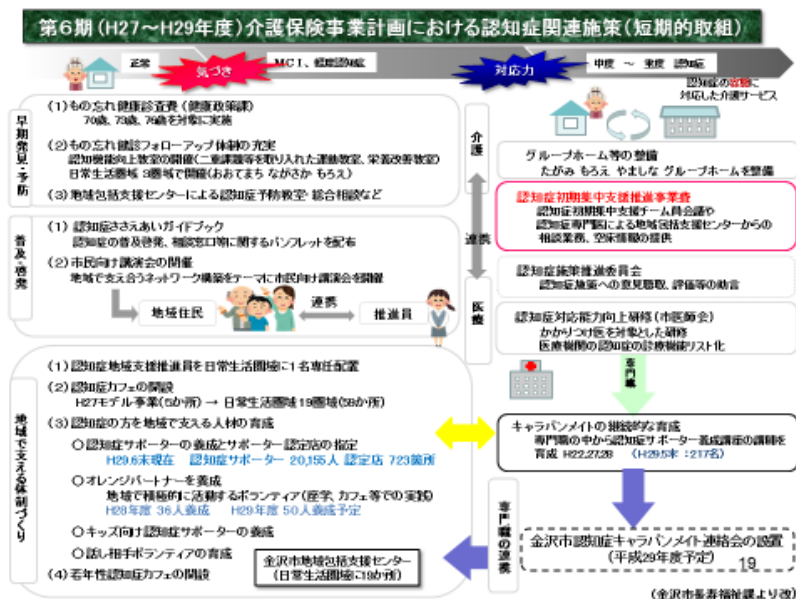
第６期（H27～H29年度）介護保険事業計画における認知症関連施策（短期的取組）

正常　気づき　MCI、軽度認知症　対応力　中度 ～ 重度 認知症

認知症の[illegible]に対応した介護サービス

早期発見・予防

（1）もの忘れ健康診査費（健康政策課）
70歳、73歳、76歳を対象に実施

（2）もの忘れ健診フォローアップ体制の充実
認知機能向上教室の開催（二重課題等を取り入れた運動教室、栄養改善教室）
日常生活圏域 3圏域で開催（おおてまち ながさか もろえ）

（3）地域包括支援センターによる認知症予防教室・総合相談など

普及・啓発

（1）認知症ささえあいガイドブック
認知症の普及啓発、相談窓口等に関するパンフレットを配布

（2）市民向け講演会の開催
地域で支え合うネットワーク構築をテーマに市民向け講演会を開催

地域住民　連携　推進員

地域で支える体制づくり

（1）認知症地域支援推進員を日常生活圏域に1名専任配置

（2）認知症カフェの開設
H27モデル事業（5か所）→ 日常生活圏域19圏域（58か所）

（3）認知症の方を地域で支える人材の育成

○認知症サポーターの養成とサポーター認定店の指定
H29.6末現在　認知症サポーター 20,155人 認定店 723箇所

○オレンジパートナーを養成
地域で積極的に活動するボランティア（座学、カフェ等での実習）
H28年度 36人養成　H29年度 50人養成予定

○キッズ向け認知症サポーターの養成

○話し相手ボランティアの育成

（4）若年性認知症カフェの開設

金沢市地域包括支援センター（日常生活圏域に19か所）

介護

連携

医療

グループホーム等の整備
たがみ もろえ やましな グループホームを整備

認知症初期集中支援推進事業費
認知症初期集中支援チーム員会議や
認知症専門医による地域包括支援センターからの
相談業務、空床情報の提供

認知症施策推進委員会
認知症施策への意見聴取、評価等の助言

認知症対応能力向上研修（市医師会）
かかりつけ医を対象とした研修
医療機関の認知症の診療機能リスト化

専門職

キャラバンメイトの継続的な育成
専門職の中から認知症サポーター養成講座の講師を
育成 H22,27,28　（H29.5末：217名）

専門職の連携

金沢市認知症キャラバンメイト連絡会の設置
（平成29年度予定）

19

（金沢市長寿福祉課より引用）